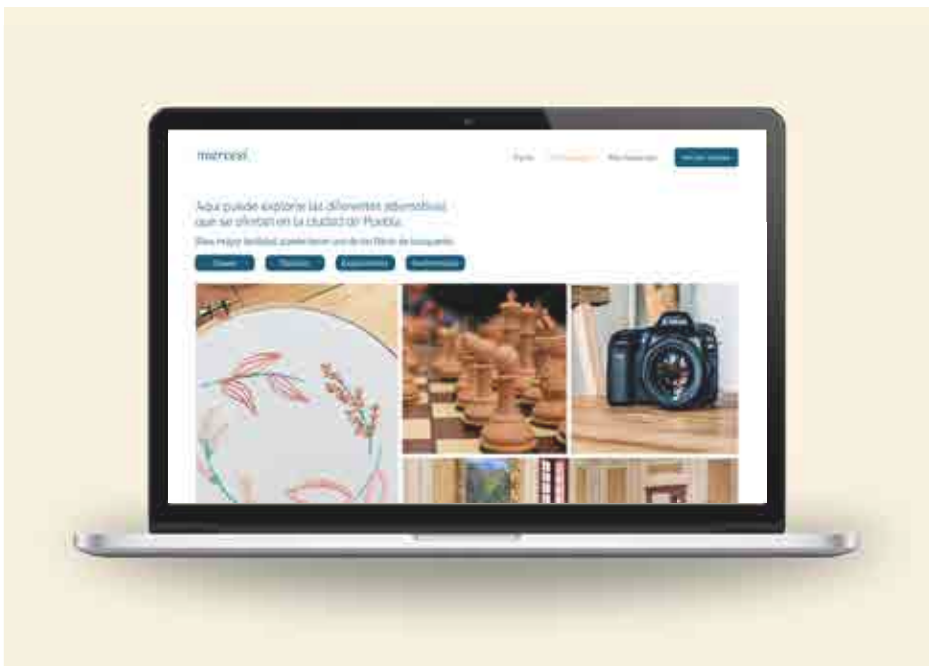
mercesi

Inicio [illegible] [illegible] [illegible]

Aquí puede explorar las diferentes alternativas que se ofrecen en la ciudad de Puebla.

Para mayor facilidad, puede hacer uso de los filtros de búsqueda.

Cursos Talleres Exposiciones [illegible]